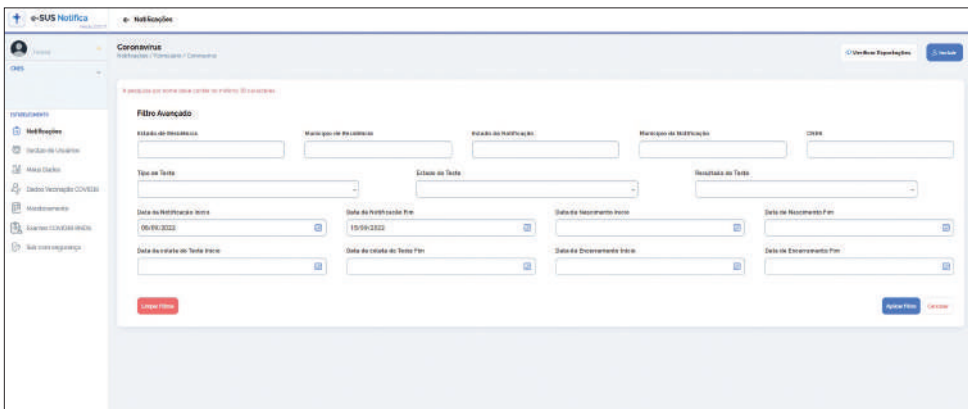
e-SUS Notifica

← Notificações

CNES

ESTABELECIMENTO
Notificações
Gestão de Usuários
Meus Dados
Dados Vacinação COVID19
Monitoramento
Exames COVID19 RNDS
Seja mais seguro

Coronavírus
Notificações / Formulário / Coronavírus

Verificar Exportações
Incluir

A pesquisa por nome deve conter no mínimo 10 caracteres

Filtro Avançado

Estado de Residência
Município de Residência
Estado da Notificação
Município da Notificação
CNES

Tipo de Teste
Estado do Teste
Resultado do Teste

Data da Notificação Início
05/09/2022
Data da Notificação Fim
15/09/2022
Data de Nascimento Início
Data de Nascimento Fim

Data da coleta do Teste Início
Data da coleta do Teste Fim
Data do Encerramento Início
Data do Encerramento Fim

Limpar Filtros
Aplicar Filtro
Cancelar